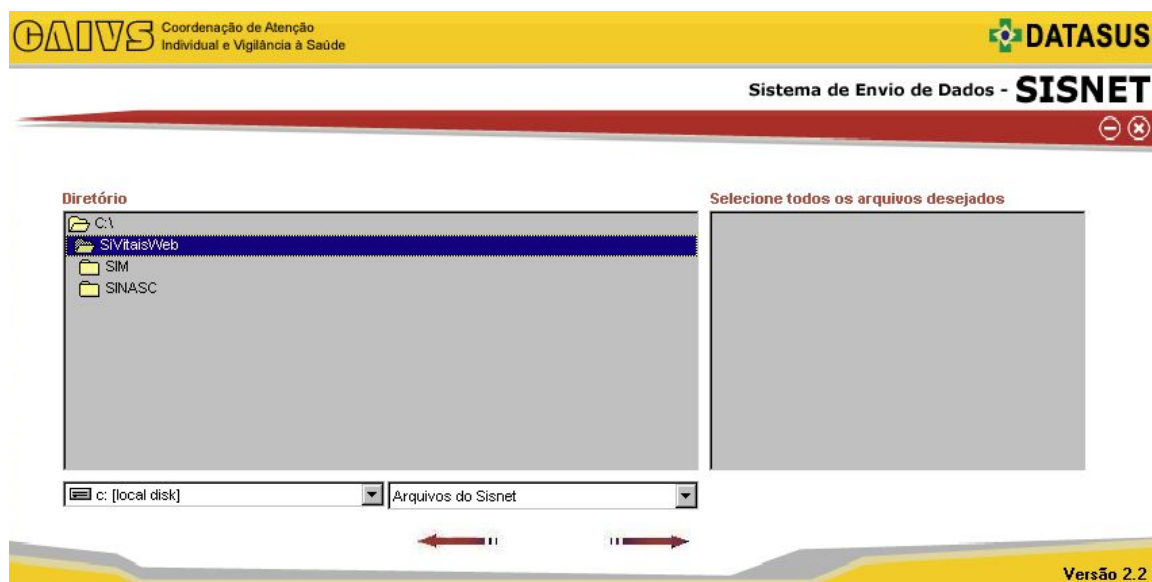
CAIVS Coordenação de Atenção Individual e Vigilância à Saúde

DATASUS

Sistema de Envio de Dados - SISNET

Diretório

C:\
SiVitaisWeb
SIM
SINASC

Selecione todos os arquivos desejados

c: [local disk]

Arquivos do Sisnet

Versão 2.2